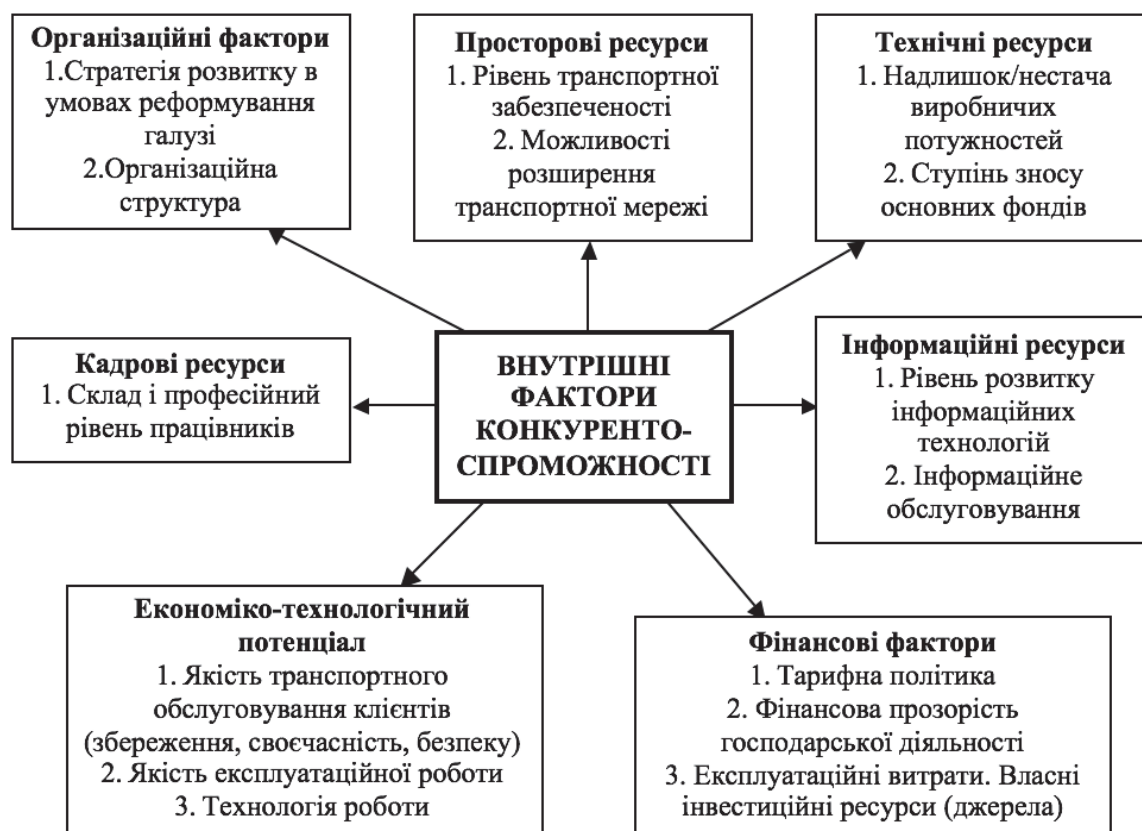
Організаційні фактори
1.Стратегія розвитку в умовах реформування галузі
2.Організаційна структура

Просторові ресурси
1. Рівень транспортної забезпеченості
2. Можливості розширення транспортної мережі

Технічні ресурси
1. Надлишок/нестача виробничих потужностей
2. Ступінь зносу основних фондів

Кадрові ресурси
1. Склад і професійний рівень працівників

ВНУТРІШНІ ФАКТОРИ КОНКУРЕНТО-СПРОМОЖНОСТІ

Інформаційні ресурси
1. Рівень розвитку інформаційних технологій
2. Інформаційне обслуговування

Економіко-технологічний потенціал
1. Якість транспортного обслуговування клієнтів (збереження, своєчасність, безпеку)
2. Якість експлуатаційної роботи
3. Технологія роботи

Фінансові фактори
1. Тарифна політика
2. Фінансова прозорість господарської діяльності
3. Експлуатаційні витрати. Власні інвестиційні ресурси (джерела)